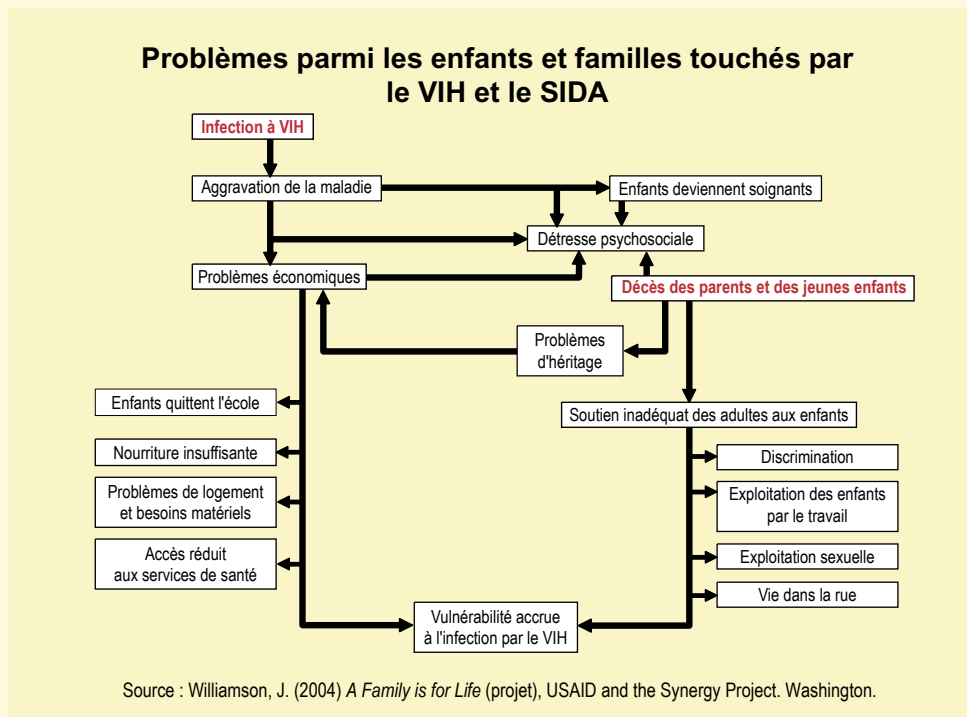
Problèmes parmi les enfants et familles touchés par le VIH et le SIDA

Infection à VIH

Aggravation de la maladie

Enfants deviennent soignants

Détresse psychosociale

Problèmes économiques

Décès des parents et des jeunes enfants

Problèmes d'héritage

Enfants quittent l'école

Soutien inadéquat des adultes aux enfants

Nourriture insuffisante

Discrimination

Problèmes de logement et besoins matériels

Exploitation des enfants par le travail

Accès réduit aux services de santé

Exploitation sexuelle

Vie dans la rue

Vulnérabilité accrue à l'infection par le VIH

Source : Williamson, J. (2004) A Family is for Life (projet), USAID and the Synergy Project. Washington.